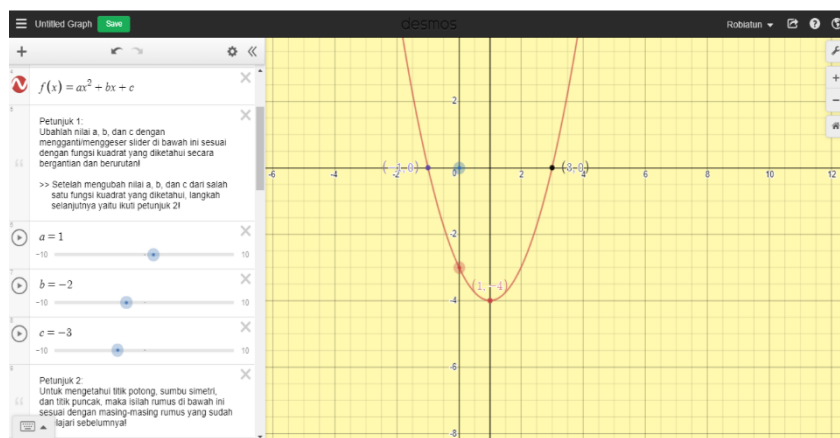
Untitled Graph Save

desmos

Robiatun

$f(x) = ax^2 + bx + c$

Petunjuk 1:
Ubahlah nilai a, b, dan c dengan mengganti/menggeser slider di bawah ini sesuai dengan fungsi kuadrat yang diketahui secara bergantian dan berurutan!

>> Setelah mengubah nilai a, b, dan c dari salah satu fungsi kuadrat yang diketahui, langkah selanjutnya yaitu ikuti petunjuk 2!

$a = 1$
−10 10

$b = -2$
−10 10

$c = -3$
−10 10

Petunjuk 2:
Untuk mengetahui titik potong, sumbu simetri, dan titik puncak, maka isilah rumus di bawah ini sesuai dengan masing-masing rumus yang sudah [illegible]lajari sebelumnya!

(−1, 0)
(3, 0)
(1, −4)
-6 -4 -2 0 2 4 6 8 10 12
2
-2
-4
-6
-8